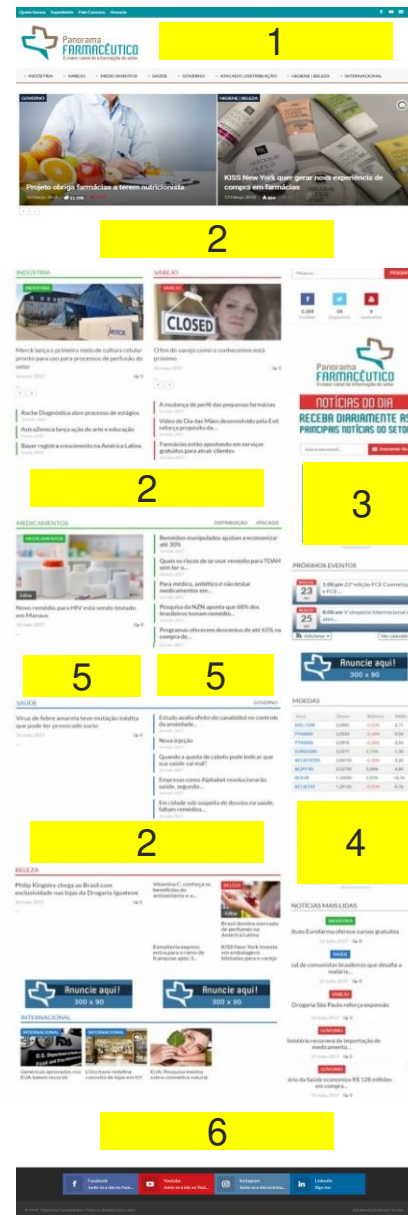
Quem Somos Expediente Fale Conosco Anuncie

Panorama FARMACÊUTICO
O maior canal de informação do setor

1

INDÚSTRIA VAREJO MEDICAMENTOS SAÚDE GOVERNO ATACADO | DISTRIBUIÇÃO HIGIENE | BELEZA INTERNACIONAL

GOVERNO
Projeto obriga farmácias a terem nutricionista

HIGIENE | BELEZA
KISS New York quer gerar nova experiência de compra em farmácias

2

INDÚSTRIA
Merck lança o primeiro meio de cultura celular pronto para uso para processos de perfusão do setor

Roche Diagnóstica abre processo de estágios
AstraZeneca lança ação de arte e educação
Bayer registra crescimento na América Latina

VAREJO
CLOSED
O fim do varejo como o conhecemos está próximo

A mudança de perfil das pequenas farmácias
Vídeo de Dia das Mães desenvolvido pela Exit reforça propósito da...
Farmácias estão apostando em serviços gratuitos para atrair clientes

PESQUISAR

Panorama FARMACÊUTICO
O maior canal de informação do setor
NOTÍCIAS DO DIA
RECEBA DIARIAMENTE AS PRINCIPAIS NOTÍCIAS DO SETOR

2

3

MEDICAMENTOS DISTRIBUIÇÃO ATACADO
Novo remédio para HIV está sendo testado em Manaus

Remédios manipulados ajudam a economizar até 30%
Quais os riscos de se usar remédio para TDAH sem ter o...
Para médico, antiético é não testar medicamentos em...
Pesquisa da NZN aponta que 68% dos brasileiros tomam remédio...
Programa oferecem descontos de até 65% na compra de...

PRÓXIMOS EVENTOS
23 3:00 pm 23ª edição FCE Cosmetique e FCE...
25 8:00 am V Simpósio Internacional de...

Anuncie aqui! 300 x 90

5 5

SAÚDE GOVERNO
Vírus de febre amarela teve mutação inédita que pode ter provocado surto

Estudo avalia efeito do canabidiol no controle de ansiedade...
Nova injeção
Quando a queda de cabelo pode indicar que sua saúde vai mal?
Empresas como Alphabet revolucionarão saúde, segundo...
Em cidade sob suspeita de desvios na saúde, faltam remédios...

MOEDAS

2

4

BELEZA
Philip Kingsley chega ao Brasil com exclusividade nas lojas da Drogaria Iguatemi

Vitamina C: conheça os benefícios do antioxidante e a...
Brasil domina mercado de perfumes na América Latina
Esmalteria expressa entra para a rama de franquias após 3...
KISS New York investe em embalagens diferenciadas para o varejo

NOTÍCIAS MAIS LIDAS
INDÚSTRIA
Auto Eurofarma oferece cursos gratuitos
SAÚDE
sal de comunistas brasileiros que desafia a matéria...
VAREJO
Drogaria São Paulo reforça expansão
GOVERNO
Ministério recomenda de importação de medicamento...
GOVERNO
ério da Saúde economiza R$ 128 milhões em compra...

Anuncie aqui! 300 x 90
Anuncie aqui! 300 x 90

INTERNACIONAL
Genéricos aprovados nos EUA batem recorde
L'Occitane redefine conceito de lojas em NY
EUA: Pesquisa testa sobre cosmética natural

6

Facebook
Youtube
Instagram
LinkedIn